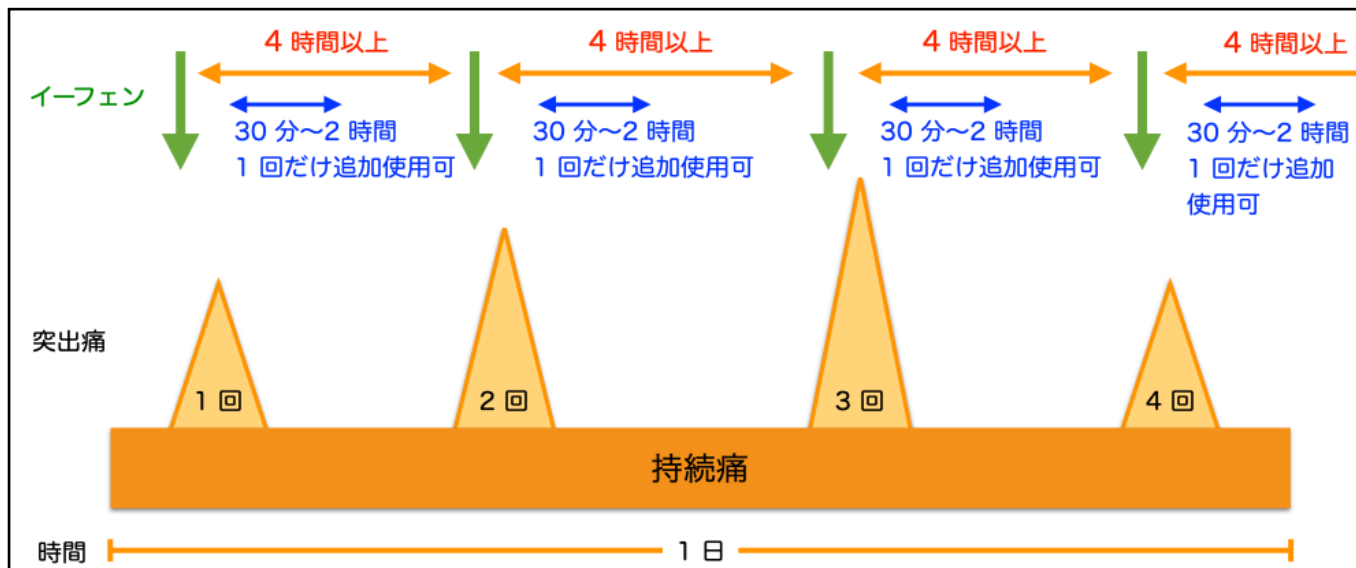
イーフェン

4 時間以上

30 分〜2 時間
1 回だけ追加使用可

4 時間以上

30 分〜2 時間
1 回だけ追加使用可

4 時間以上

30 分〜2 時間
1 回だけ追加使用可

4 時間以上

30 分〜2 時間
1 回だけ追加使用可

突出痛

1 回

2 回

3 回

4 回

持続痛

時間

1 日